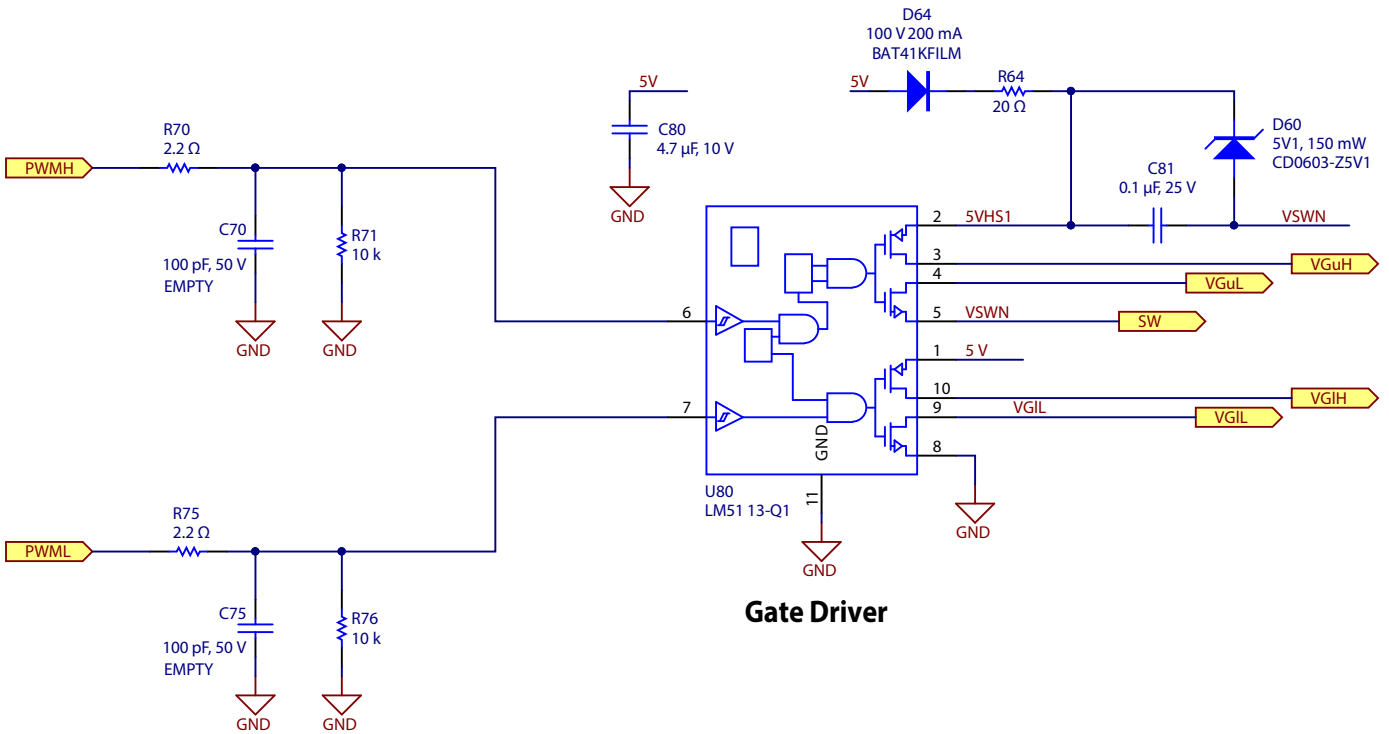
D64
100 V 200 mA
BAT41KFILM

5V

R64
20 Ω

D60
5V1, 150 mW
CD0603-Z5V1

5V

C80
4.7 µF, 10 V

GND

R70
2.2 Ω

PWMH

C70
100 pF, 50 V
EMPTY

R71
10 k

GND

GND

C81
0.1 µF, 25 V

2 5VHS1

VSWN

3

VGuH

4

VGuL

5 VSWN

SW

6

1 5 V

10

VGlH

9 VGlL

VGlL

7

GND

8

GND

U80
LM51 13-Q1

11

GND

R75
2.2 Ω

PWML

C75
100 pF, 50 V
EMPTY

R76
10 k

GND

GND

Gate Driver